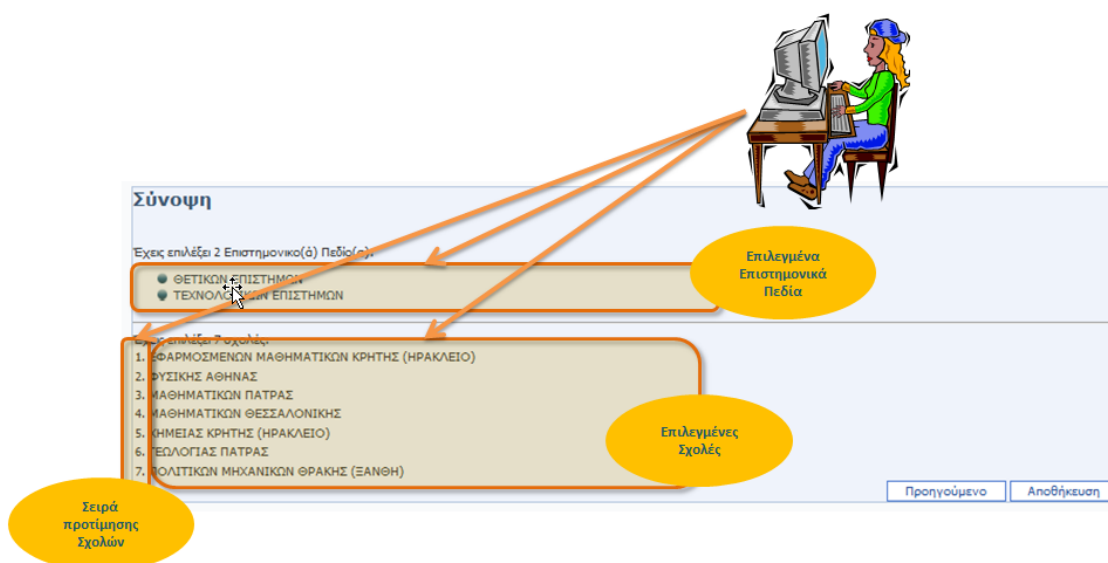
Σύνοψη

Έχεις επιλέξει 2 Επιστημονικό(ά) Πεδίο(α):

ΘΕΤΙΚΩΝ ΕΠΙΣΤΗΜΩΝ
ΤΕΧΝΟΛΟ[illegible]ΩΝ ΕΠΙΣΤΗΜΩΝ

Επιλεγμένα Επιστημονικά Πεδία

Έχεις επιλέξει 7 σχολές:
1. ΕΦΑΡΜΟΣΜΕΝΩΝ ΜΑΘΗΜΑΤΙΚΩΝ ΚΡΗΤΗΣ (ΗΡΑΚΛΕΙΟ)
2. ΦΥΣΙΚΗΣ ΑΘΗΝΑΣ
3. ΜΑΘΗΜΑΤΙΚΩΝ ΠΑΤΡΑΣ
4. ΜΑΘΗΜΑΤΙΚΩΝ ΘΕΣΣΑΛΟΝΙΚΗΣ
5. ΧΗΜΕΙΑΣ ΚΡΗΤΗΣ (ΗΡΑΚΛΕΙΟ)
6. ΓΕΩΛΟΓΙΑΣ ΠΑΤΡΑΣ
7. ΠΟΛΙΤΙΚΩΝ ΜΗΧΑΝΙΚΩΝ ΘΡΑΚΗΣ (ΞΑΝΘΗ)

Επιλεγμένες Σχολές

Σειρά προτίμησης Σχολών

Προηγούμενο
Αποθήκευση